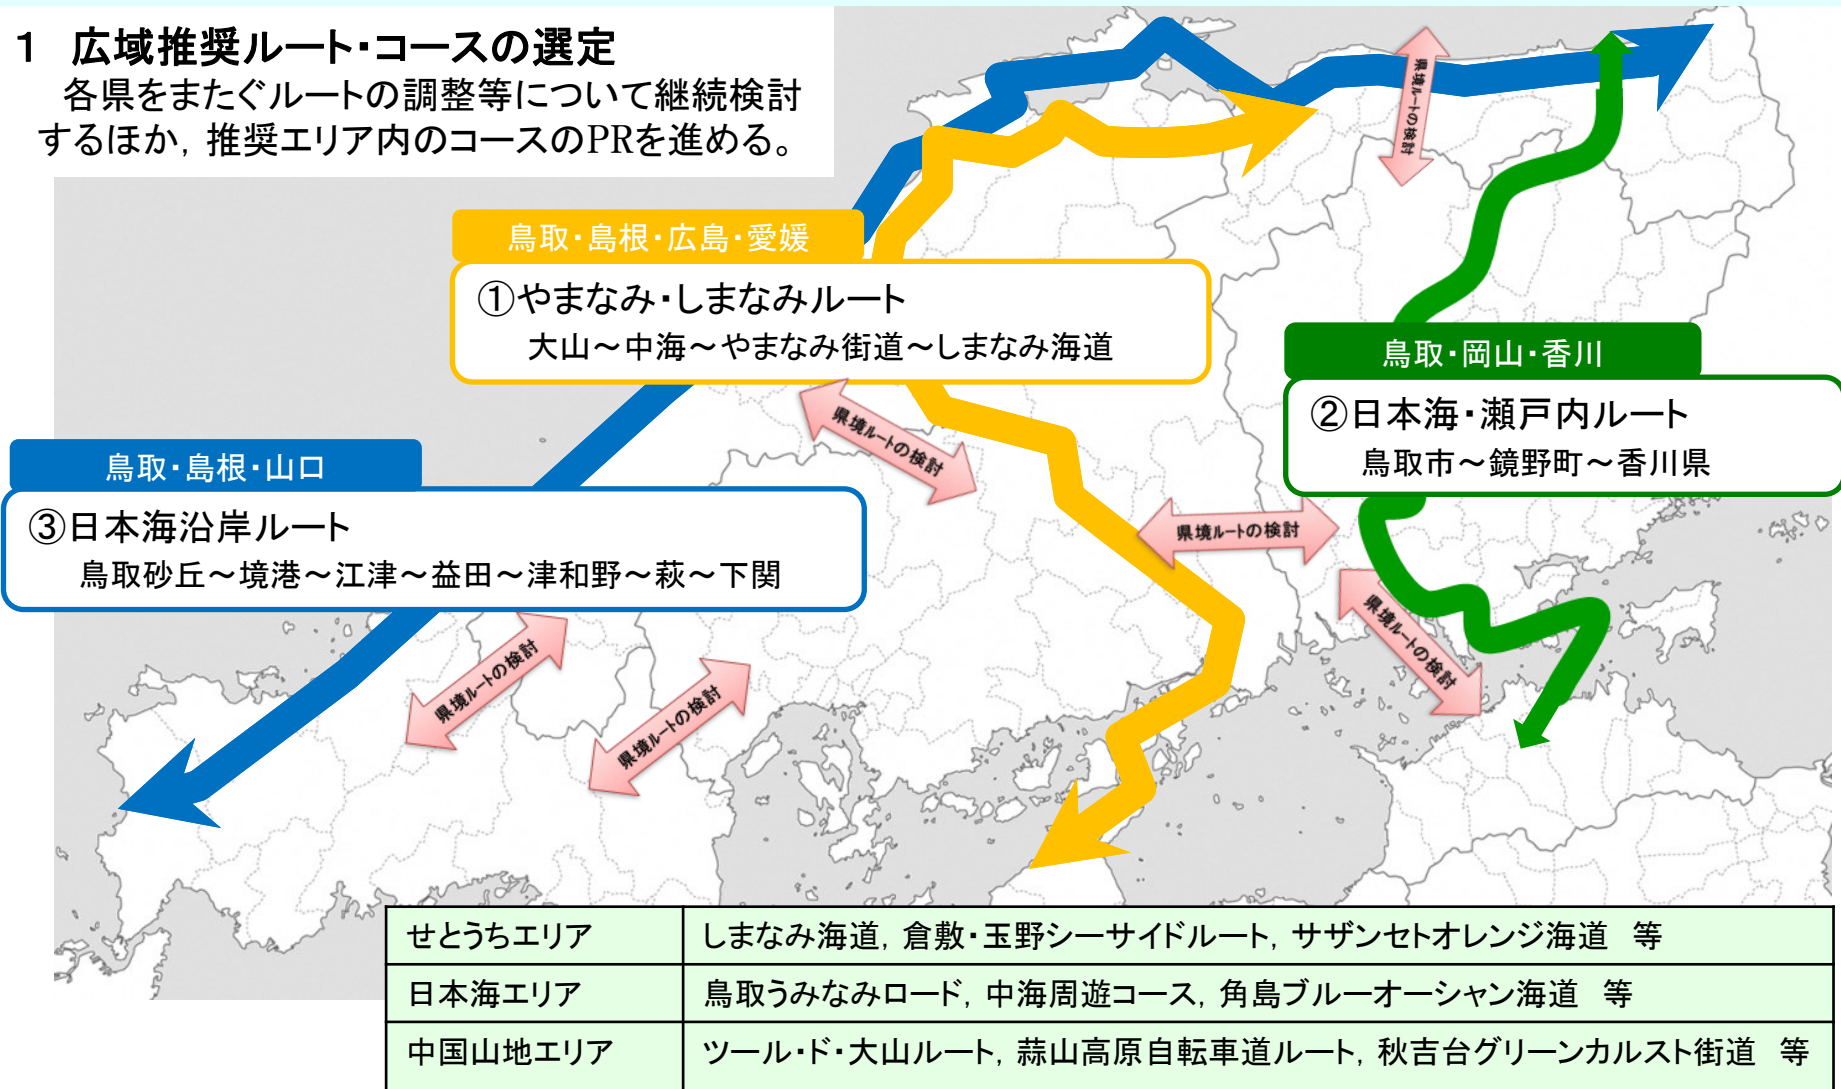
1　広域推奨ルート･コースの選定
各県をまたぐルートの調整等について継続検討するほか，推奨エリア内のコースのPRを進める。

県境ルートの検討

鳥取･島根･広島･愛媛
①やまなみ･しまなみルート
大山～中海～やまなみ街道～しまなみ海道

鳥取･岡山･香川
②日本海･瀬戸内ルート
鳥取市～鏡野町～香川県

鳥取･島根･山口
③日本海沿岸ルート
鳥取砂丘～境港～江津～益田～津和野～萩～下関

県境ルートの検討

県境ルートの検討

県境ルートの検討

県境ルートの検討

県境ルートの検討

| せとうちエリア | しまなみ海道，倉敷･玉野シーサイドルート，サザンセトオレンジ海道　等 |
|---|---|
| 日本海エリア | 鳥取うみなみロード，中海周遊コース，角島ブルーオーシャン海道　等 |
| 中国山地エリア | ツール･ド･大山ルート，蒜山高原自転車道ルート，秋吉台グリーンカルスト街道　等 |